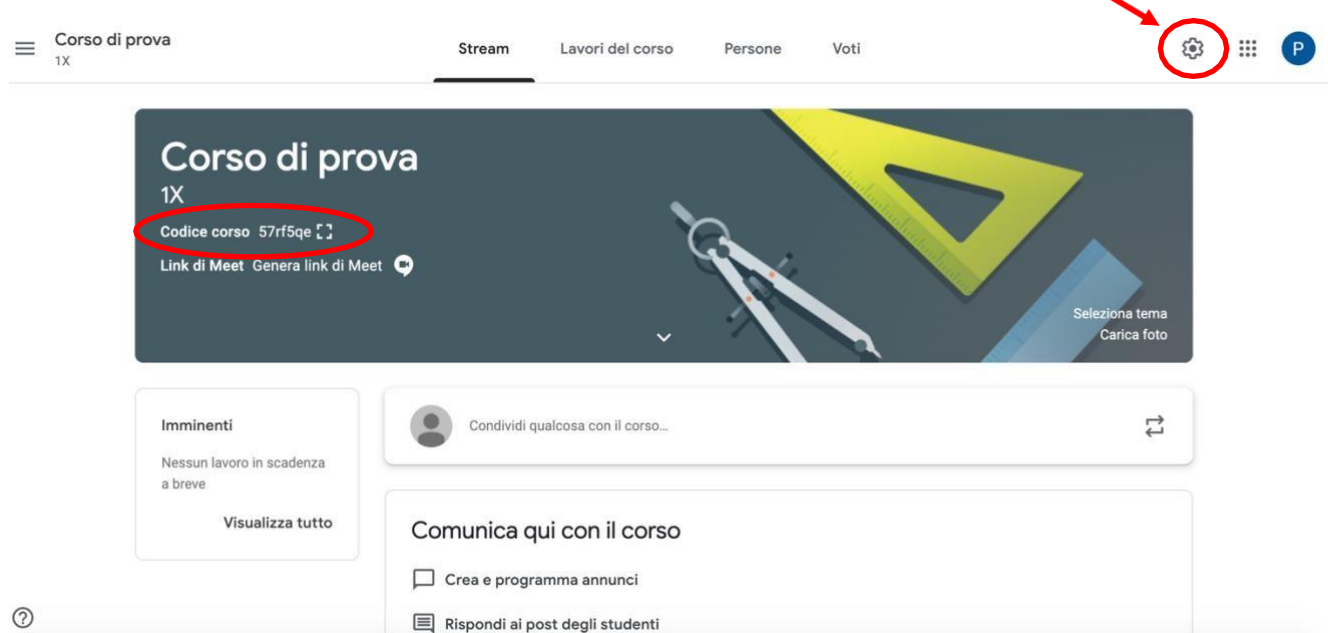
Corso di prova
1X

Stream Lavori del corso Persone Voti

P

Corso di prova
1X
Codice corso 57rf5qe
Link di Meet Genera link di Meet

Seleziona tema
Carica foto

Imminenti
Nessun lavoro in scadenza a breve
Visualizza tutto

Condividi qualcosa con il corso...

Comunica qui con il corso
Crea e programma annunci
Rispondi ai post degli studenti